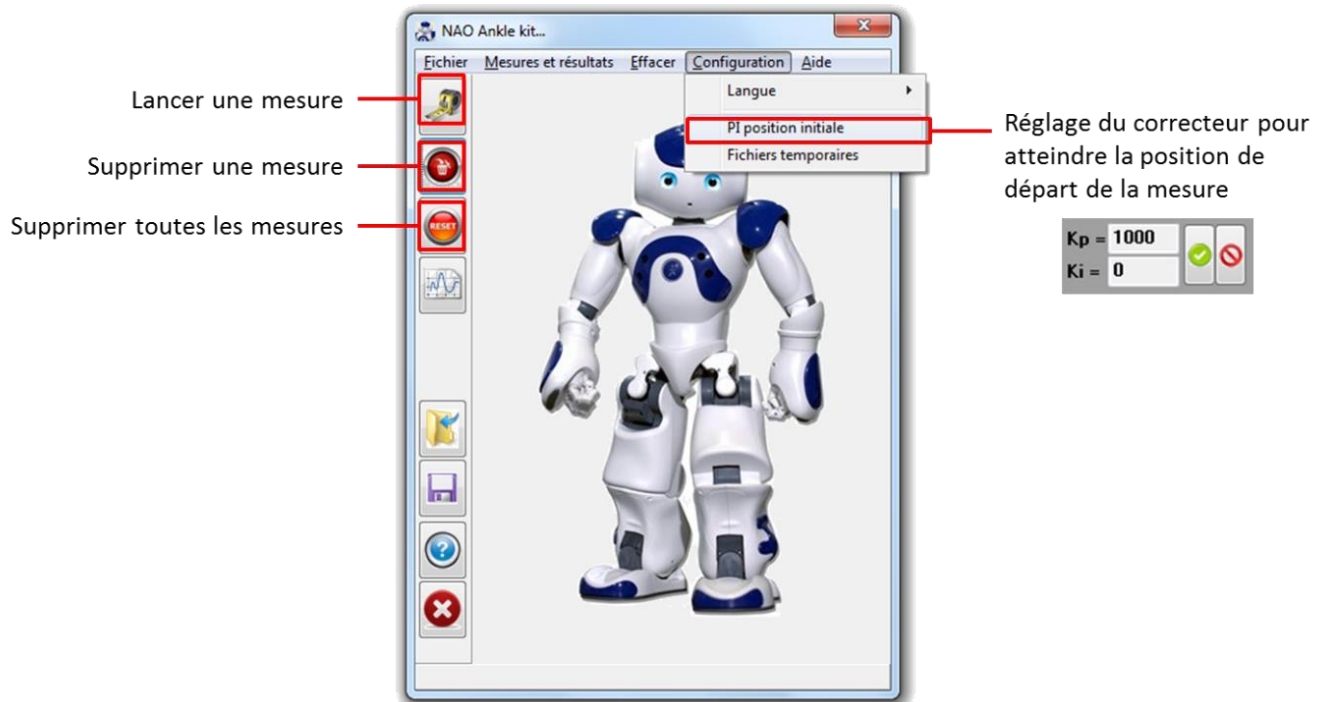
NAO Ankle kit...

Fichier Mesures et résultats Effacer Configuration Aide

Langue

PI position initiale

Fichiers temporaires

Lancer une mesure

Supprimer une mesure

Supprimer toutes les mesures

RESET

Réglage du correcteur pour atteindre la position de départ de la mesure

Kp = 1000
Ki = 0